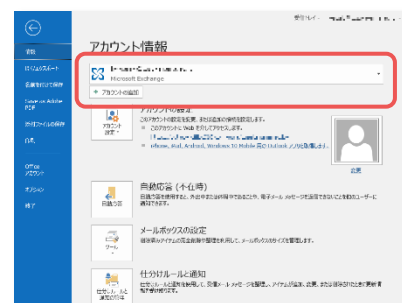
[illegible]

情報

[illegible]

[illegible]

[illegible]

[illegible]

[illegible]

Office アカウント

オプション

終了

アカウント情報

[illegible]

Microsoft Exchange

+ アカウントの追加

アカウント設定

アカウントの設定

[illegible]

iPhone, iPad, Android, Windows 10 Mobile 用の Outlook アプリを入手します。

変更

自動応答

自動応答 (不在時)

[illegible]

メールボックスの設定

ツール

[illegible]

仕分けルールと通知

仕分けルールと通知の管理

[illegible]